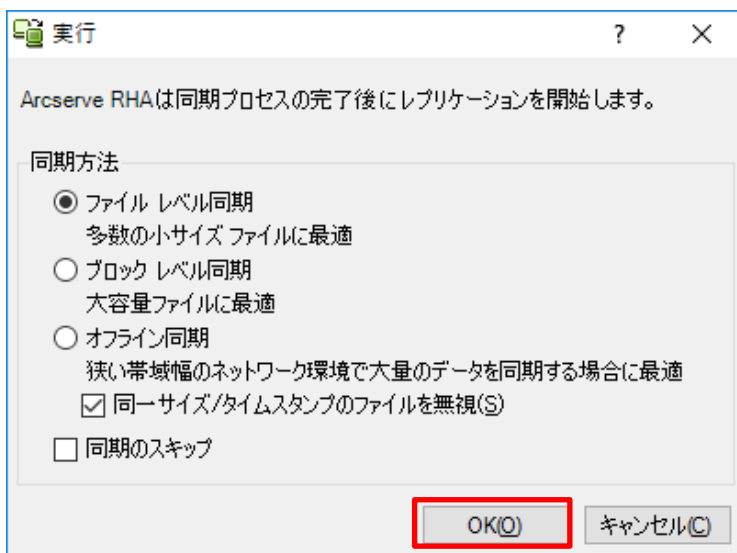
実行

?

X

Arcserve RHAは同期プロセスの完了後にレプリケーションを開始します。

同期方法

ファイル レベル同期
多数の小サイズ ファイルに最適

ブロック レベル同期
大容量ファイルに最適

オフライン同期
狭い帯域幅のネットワーク環境で大量のデータを同期する場合に最適

同一サイズ/タイムスタンプのファイルを無視(S)

同期のスキップ

OK(O)

キャンセル(C)